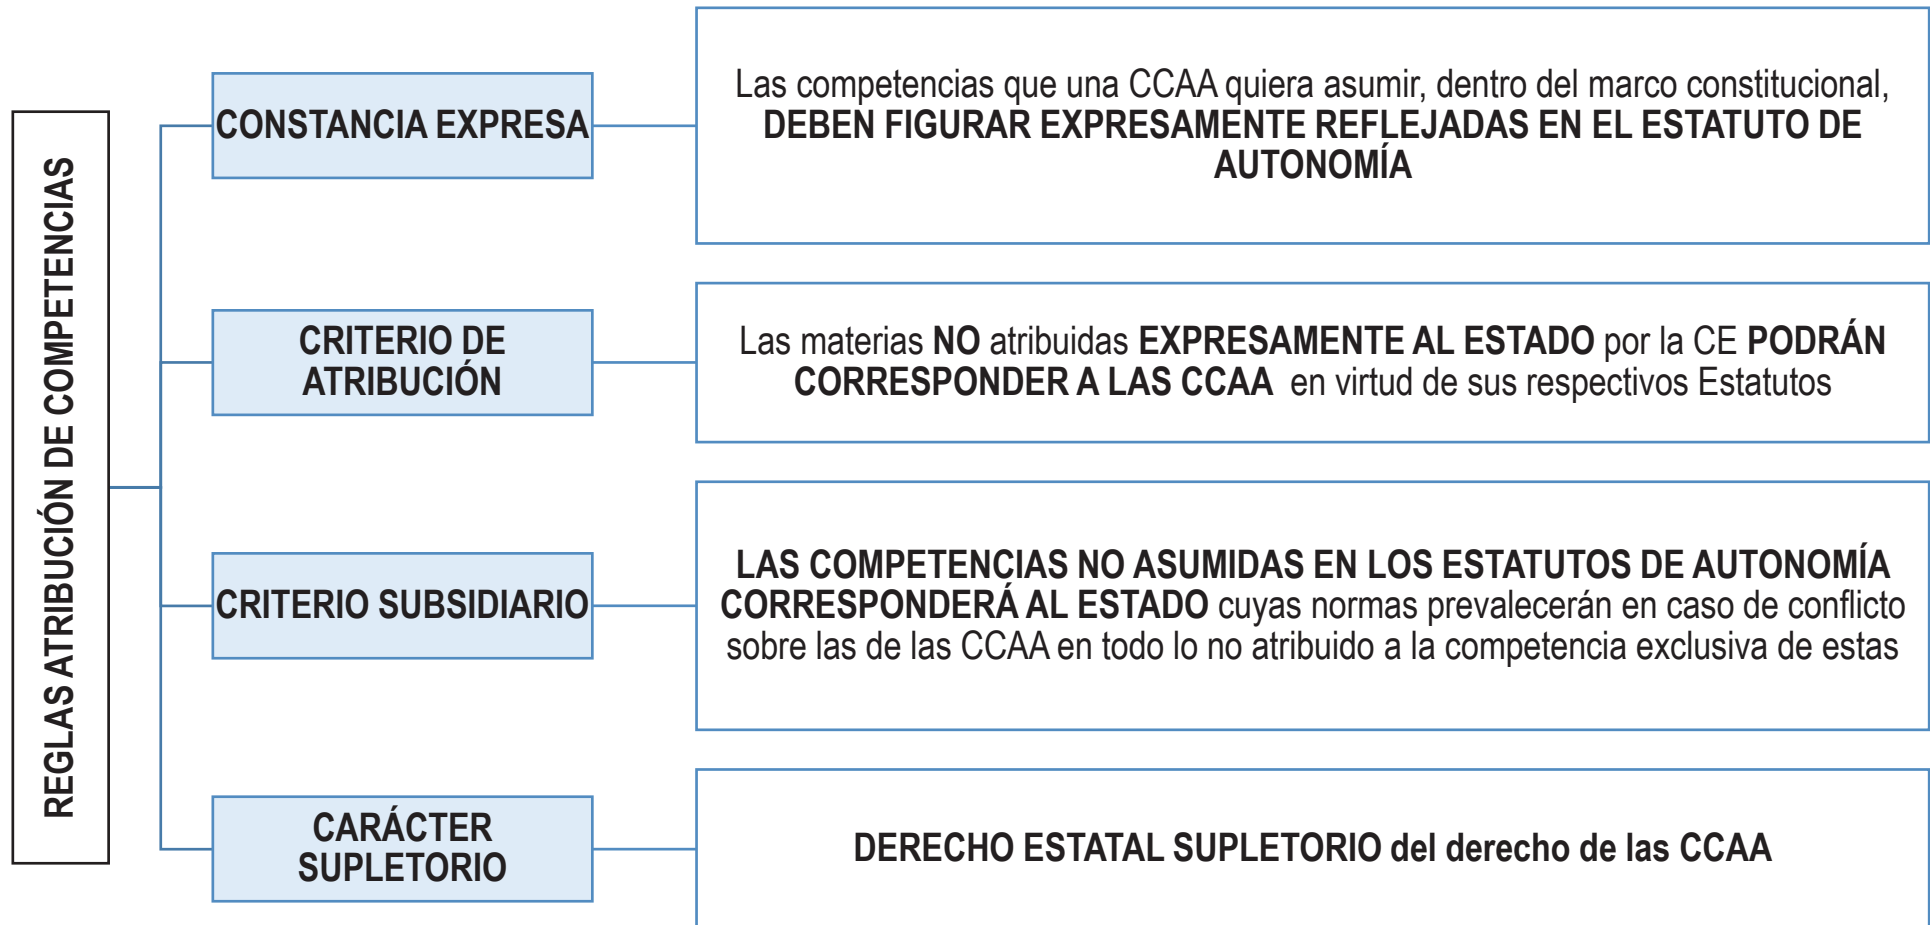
REGLAS ATRIBUCIÓN DE COMPETENCIAS

CONSTANCIA EXPRESA

Las competencias que una CCAA quiera asumir, dentro del marco constitucional, DEBEN FIGURAR EXPRESAMENTE REFLEJADAS EN EL ESTATUTO DE AUTONOMÍA

CRITERIO DE ATRIBUCIÓN

Las materias NO atribuidas EXPRESAMENTE AL ESTADO por la CE PODRÁN CORRESPONDER A LAS CCAA en virtud de sus respectivos Estatutos

CRITERIO SUBSIDIARIO

LAS COMPETENCIAS NO ASUMIDAS EN LOS ESTATUTOS DE AUTONOMÍA CORRESPONDERÁ AL ESTADO cuyas normas prevalecerán en caso de conflicto sobre las de las CCAA en todo lo no atribuido a la competencia exclusiva de estas

CARÁCTER SUPLETORIO

DERECHO ESTATAL SUPLETORIO del derecho de las CCAA